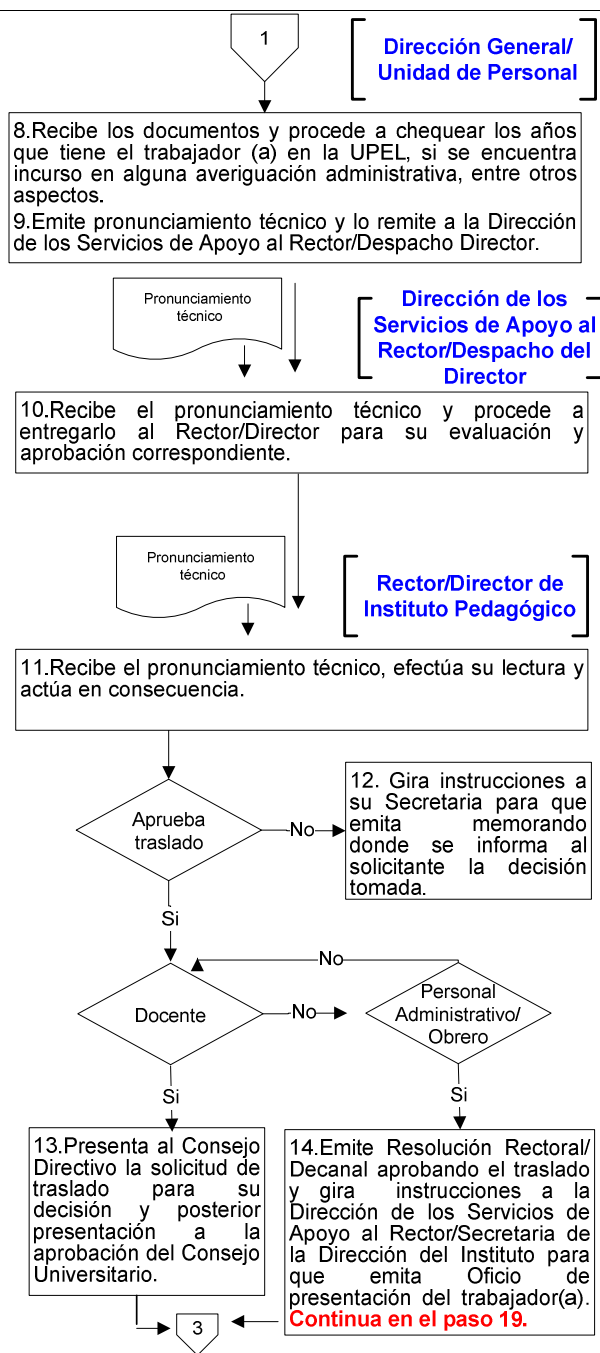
1

Dirección General/ Unidad de Personal

8.Recibe los documentos y procede a chequear los años que tiene el trabajador (a) en la UPEL, si se encuentra incurso en alguna averiguación administrativa, entre otros aspectos.
9.Emite pronunciamiento técnico y lo remite a la Dirección de los Servicios de Apoyo al Rector/Despacho Director.

Pronunciamiento técnico

Dirección de los Servicios de Apoyo al Rector/Despacho del Director

10.Recibe el pronunciamiento técnico y procede a entregarlo al Rector/Director para su evaluación y aprobación correspondiente.

Pronunciamiento técnico

Rector/Director de Instituto Pedagógico

11.Recibe el pronunciamiento técnico, efectúa su lectura y actúa en consecuencia.

Aprueba traslado

No

12. Gira instrucciones a su Secretaria para que emita memorando donde se informa al solicitante la decisión tomada.

Si

No

Docente

No

Personal Administrativo/ Obrero

Si

Si

13.Presenta al Consejo Directivo la solicitud de traslado para su decisión y posterior presentación a la aprobación del Consejo Universitario.

14.Emite Resolución Rectoral/ Decanal aprobando el traslado y gira instrucciones a la Dirección de los Servicios de Apoyo al Rector/Secretaria de la Dirección del Instituto para que emita Oficio de presentación del trabajador(a). Continua en el paso 19.

3